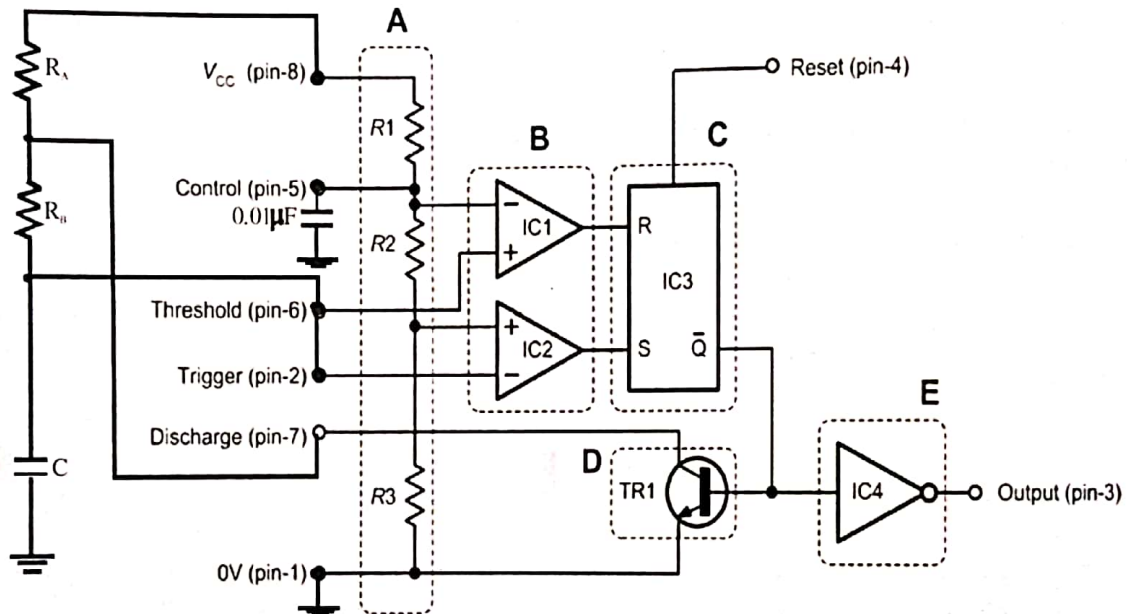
A

$R_A$

$V_{CC}$ (pin-8)

R1

$R_B$

Control (pin-5)

0.01μF

R2

Threshold (pin-6)

Trigger (pin-2)

Discharge (pin-7)

C

R3

0V (pin-1)

B

IC1

IC2

C

Reset (pin-4)

R

IC3

S

$\bar{Q}$

D

TR1

E

IC4

Output (pin-3)